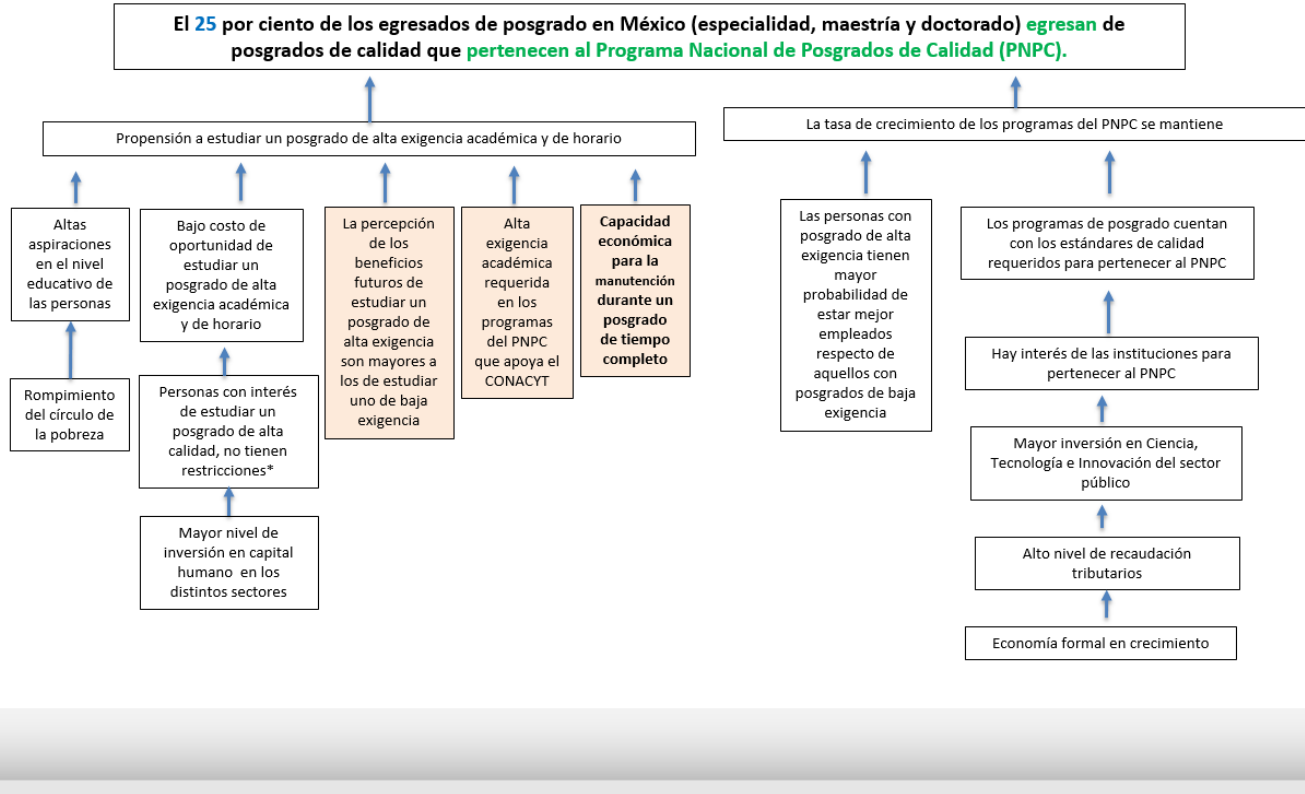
El 25 por ciento de los egresados de posgrado en México (especialidad, maestría y doctorado) egresan de posgrados de calidad que pertenecen al Programa Nacional de Posgrados de Calidad (PNPC).

Propensión a estudiar un posgrado de alta exigencia académica y de horario

Altas aspiraciones en el nivel educativo de las personas

Rompimiento del círculo de la pobreza

Bajo costo de oportunidad de estudiar un posgrado de alta exigencia académica y de horario

Personas con interés de estudiar un posgrado de alta calidad, no tienen restricciones*

Mayor nivel de inversión en capital humano en los distintos sectores

La percepción de los beneficios futuros de estudiar un posgrado de alta exigencia son mayores a los de estudiar uno de baja exigencia

Alta exigencia académica requerida en los programas del PNPC que apoya el CONACYT

Capacidad económica para la manutención durante un posgrado de tiempo completo

La tasa de crecimiento de los programas del PNPC se mantiene

Las personas con posgrado de alta exigencia tienen mayor probabilidad de estar mejor empleados respecto de aquellos con posgrados de baja exigencia

Los programas de posgrado cuentan con los estándares de calidad requeridos para pertenecer al PNPC

Hay interés de las instituciones para pertenecer al PNPC

Mayor inversión en Ciencia, Tecnología e Innovación del sector público

Alto nivel de recaudación tributarios

Economía formal en crecimiento